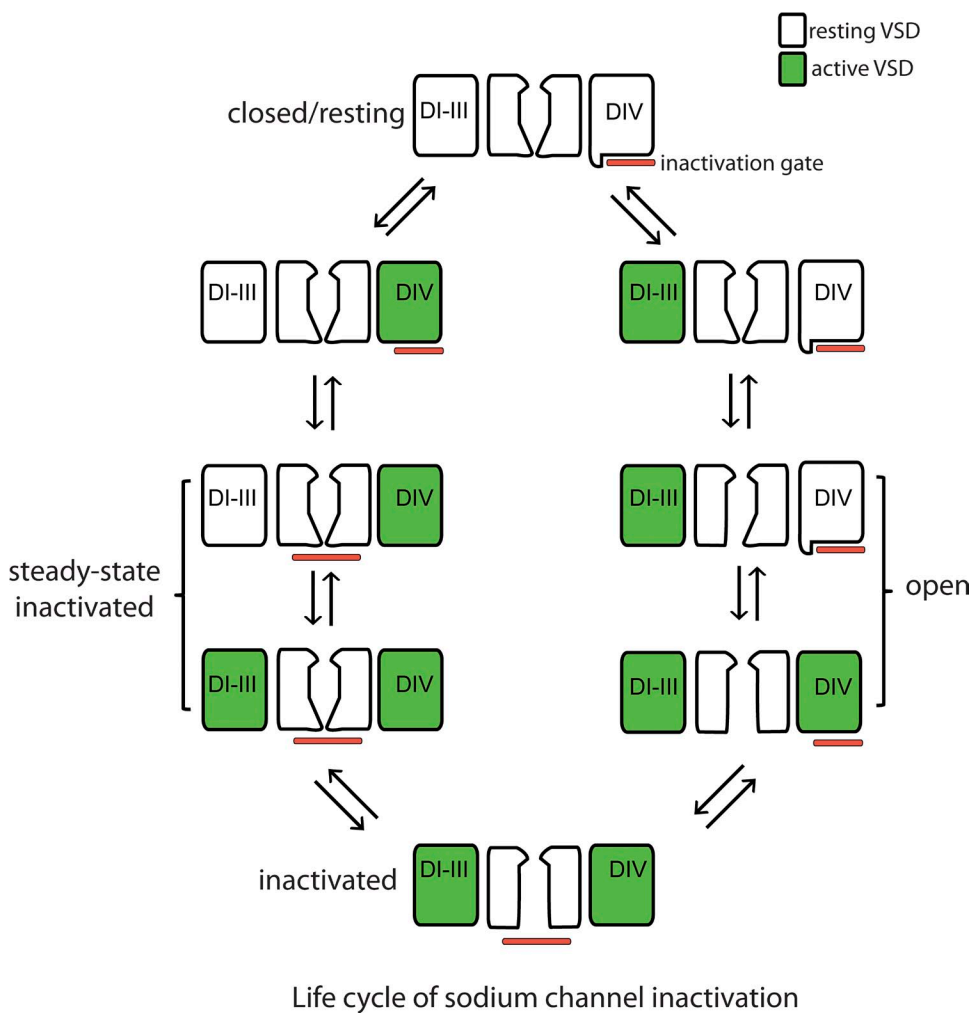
resting VSD
active VSD

closed/resting DI-III DIV
inactivation gate

DI-III DIV
DI-III DIV

DI-III DIV
DI-III DIV

steady-state inactivated
DI-III DIV
DI-III DIV
open

inactivated DI-III DIV

Life cycle of sodium channel inactivation